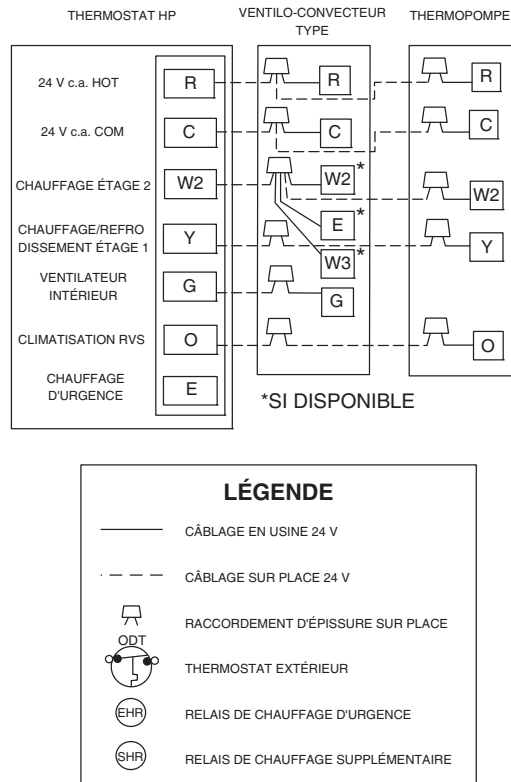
THERMOSTAT HP

VENTILO-CONVECTEUR TYPE

THERMOPOMPE

24 V c.a. HOT
R
R
R

24 V c.a. COM
C
C
C

CHAUFFAGE ÉTAGE 2
W2
W2*
W2

E*

CHAUFFAGE/REFRODISSEMENT ÉTAGE 1
Y
Y

W3*

VENTILATEUR INTÉRIEUR
G
G

CLIMATISATION RVS
O
O

CHAUFFAGE D'URGENCE
E

*SI DISPONIBLE

LÉGENDE

CÂBLAGE EN USINE 24 V

CÂBLAGE SUR PLACE 24 V

RACCORDEMENT D'ÉPISSURE SUR PLACE

ODT
THERMOSTAT EXTÉRIEUR

EHR
RELAIS DE CHAUFFAGE D'URGENCE

SHR
RELAIS DE CHAUFFAGE SUPPLÉMENTAIRE